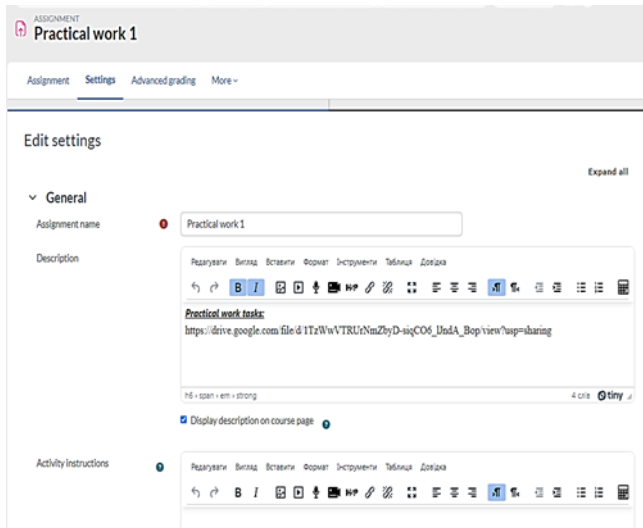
ASSIGNMENT
Practical work 1

Assignment Settings Advanced grading More

Edit settings

Expand all

General

Assignment name

Practical work 1

Description

Редагувати Вигляд Вставити Формат Інструменти Таблиця Довідка

B I

Practical work tasks:
https://drive.google.com/file/d/1TzWwVTRUrNmZbyD-siqCO6_UndA_Bop/view?usp=sharing

h6 › span › em › strong

4 слів tiny

Display description on course page

Activity instructions

Редагувати Вигляд Вставити Формат Інструменти Таблиця Довідка

B I